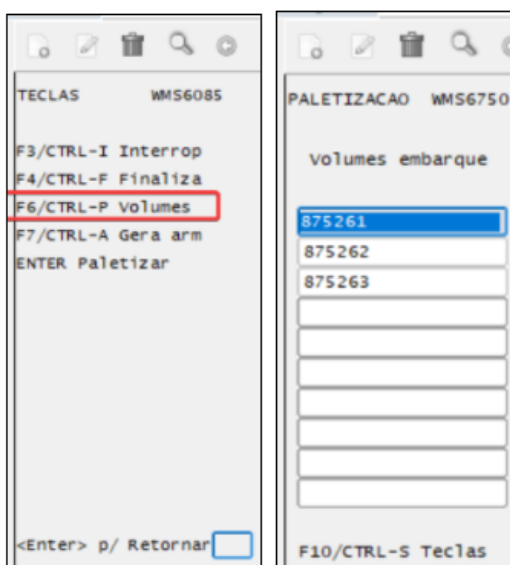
TECLAS WMS6085

F3/CTRL-I Interrop
F4/CTRL-F Finaliza
F6/CTRL-P Volumes
F7/CTRL-A Gera arm
ENTER Paletizar

<Enter> p/ Retornar

PALETIZACAO WMS6750

Volumes embarque

875261
875262
875263

F10/CTRL-S Teclas